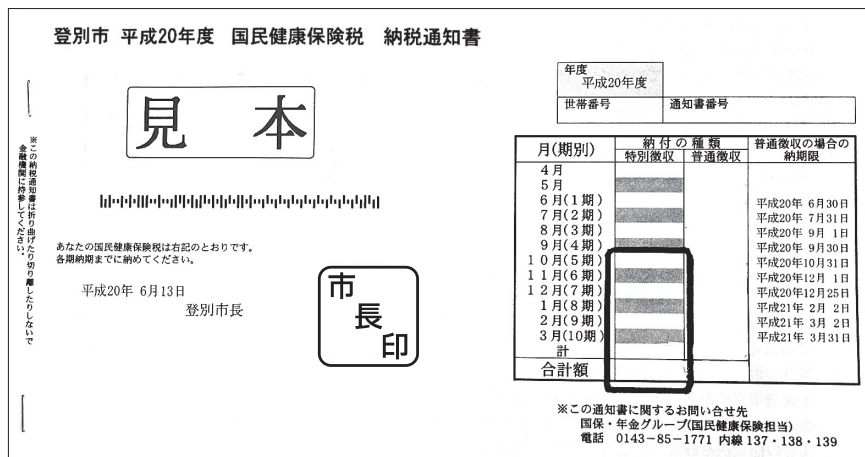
登別市 平成20年度 国民健康保険税 納税通知書

見 本

※この納税通知書は折り曲げたり切り離したりしないで金融機関に持参してください。

あなたの国民健康保険税は右記のとおりです。
各期納期までに納めてください。

平成20年 6月13日

登別市長

市長印

| 年度 平成20年度 | |
|---|---|
| 世帯番号 | 通知書番号 |

| 月(期別) | 納付の種類 特別徴収 | 納付の種類 普通徴収 | 普通徴収の場合の納期限 |
|---|---|---|---|
| 4月 | | | |
| 5月 | | | |
| 6月(1期) | | | 平成20年 6月30日 |
| 7月(2期) | | | 平成20年 7月31日 |
| 8月(3期) | | | 平成20年 9月 1日 |
| 9月(4期) | | | 平成20年 9月30日 |
| 10月(5期) | | | 平成20年10月31日 |
| 11月(6期) | | | 平成20年12月 1日 |
| 12月(7期) | | | 平成20年12月25日 |
| 1月(8期) | | | 平成21年 2月 2日 |
| 2月(9期) | | | 平成21年 3月 2日 |
| 3月(10期) | | | 平成21年 3月31日 |
| 計 | | | |
| 合計額 | | | |

※この通知書に関するお問い合せ先
国保・年金グループ(国民健康保険担当)
電話 0143－85－1771 内線 137・138・139